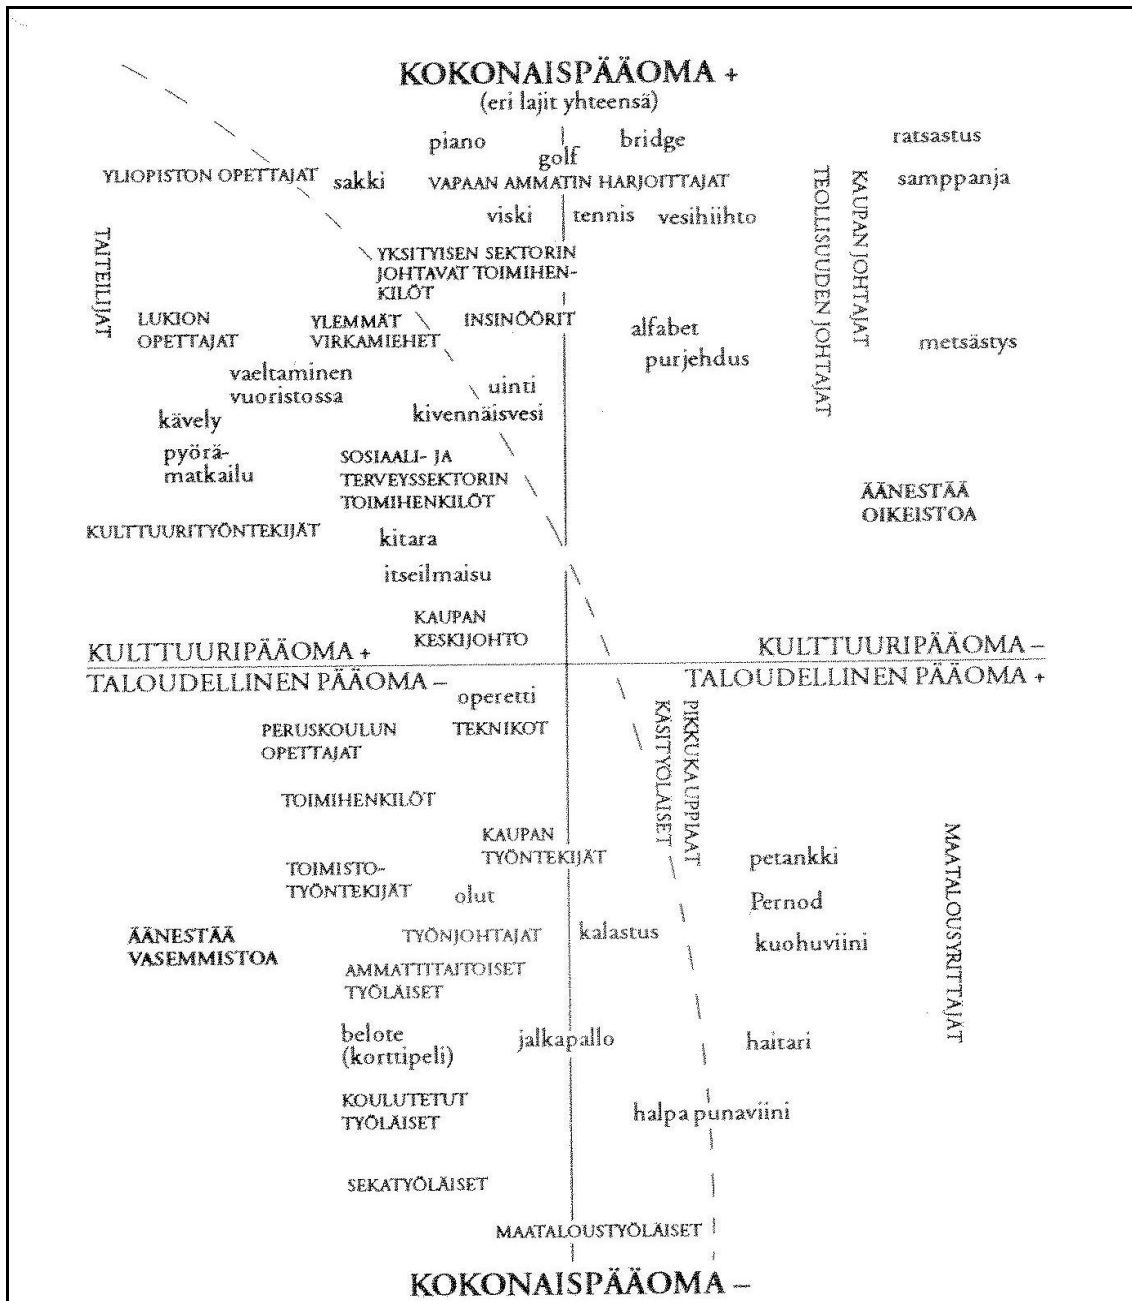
KOKONAISPÄÄOMA +
(eri lajit yhteensä)

piano
golf
bridge
ratsastus

YLIOPISTON OPETTAJAT
sakki
VAPAAN AMMATIN HARJOITTAJAT
samppanja

viski
tennis
vesihiihto

TEOLLISUUDEN JOHTAJAT
KAUPAN JOHTAJAT

TAITEILIJAT

YKSITYISEN SEKTORIN JOHTAVAT TOIMIHENKILÖT

LUKION OPETTAJAT
YLEMMÄT VIRKAMIEHET
INSINÖÖRIT
alfabet
purjehdus
metsästys

vaeltaminen vuoristossa
uinti
kävely
kivennäisvesi

pyörämatkailu
SOSIAALI- JA TERVEYSSEKTORIN TOIMIHENKILÖT

ÄÄNESTÄÄ OIKEISTOA

KULTTUURITYÖNTEKIJÄT
kitara

itseilmaisu

KAUPAN KESKIJOHTO

KULTTUURIPÄÄOMA +
KULTTUURIPÄÄOMA –
TALOUDELLINEN PÄÄOMA –
TALOUDELLINEN PÄÄOMA +

operetti
PIKKUKAUPPIAAT
KÄSITYÖLÄISET

PERUSKOULUN OPETTAJAT
TEKNIKOT

TOIMIHENKILÖT

MAATALOUSYRITTÄJÄT

KAUPAN TYÖNTEKIJÄT
petankki

TOIMISTOTYÖNTEKIJÄT
olut
Pernod

ÄÄNESTÄÄ VASEMMISTOA
TYÖNJOHTAJAT
kalastus
kuohuviini

AMMATTITAITOISET TYÖLÄISET

belote (korttipeli)
jalkapallo
haitari

KOULUTETUT TYÖLÄISET
halpa punaviini

SEKATYÖLÄISET

MAATALOUSTYÖLÄISET

KOKONAISPÄÄOMA –